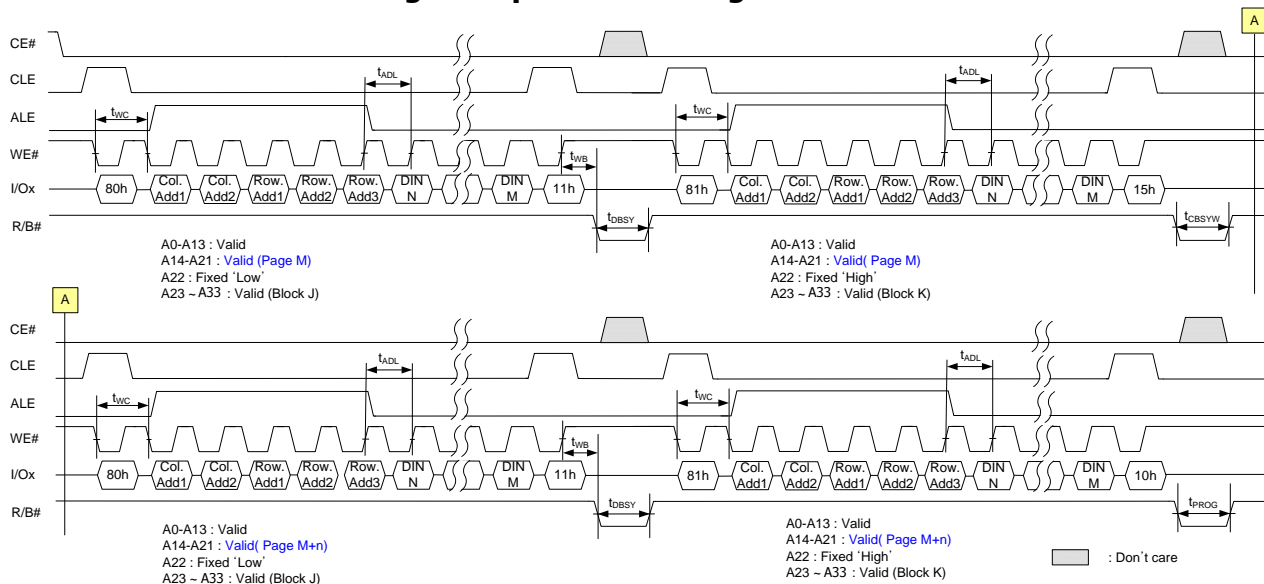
A

CE#
CLE
ALE
WE#
I/Ox
R/B#

$t_{ADL}$
$t_{WC}$
$t_{WB}$
$t_{DBSY}$
$t_{ADL}$
$t_{WC}$
$t_{CBSYW}$

80h Col. Add1 Col. Add2 Row. Add1 Row. Add2 Row. Add3 DIN N DIN M 11h 81h Col. Add1 Col. Add2 Row. Add1 Row. Add2 Row. Add3 DIN N DIN M 15h

A0-A13 : Valid
A14-A21 : Valid (Page M)
A22 : Fixed 'Low'
A23 ~ A33 : Valid (Block J)

A0-A13 : Valid
A14-A21 : Valid( Page M)
A22 : Fixed 'High'
A23 ~ A33 : Valid (Block K)

A

CE#
CLE
ALE
WE#
I/Ox
R/B#

$t_{ADL}$
$t_{WC}$
$t_{WB}$
$t_{DBSY}$
$t_{ADL}$
$t_{WC}$
$t_{PROG}$

80h Col. Add1 Col. Add2 Row. Add1 Row. Add2 Row. Add3 DIN N DIN M 11h 81h Col. Add1 Col. Add2 Row. Add1 Row. Add2 Row. Add3 DIN N DIN M 10h

A0-A13 : Valid
A14-A21 : Valid( Page M+n)
A22 : Fixed 'Low'
A23 ~ A33 : Valid (Block J)

A0-A13 : Valid
A14-A21 : Valid( Page M+n)
A22 : Fixed 'High'
A23 ~ A33 : Valid (Block K)

: Don't care